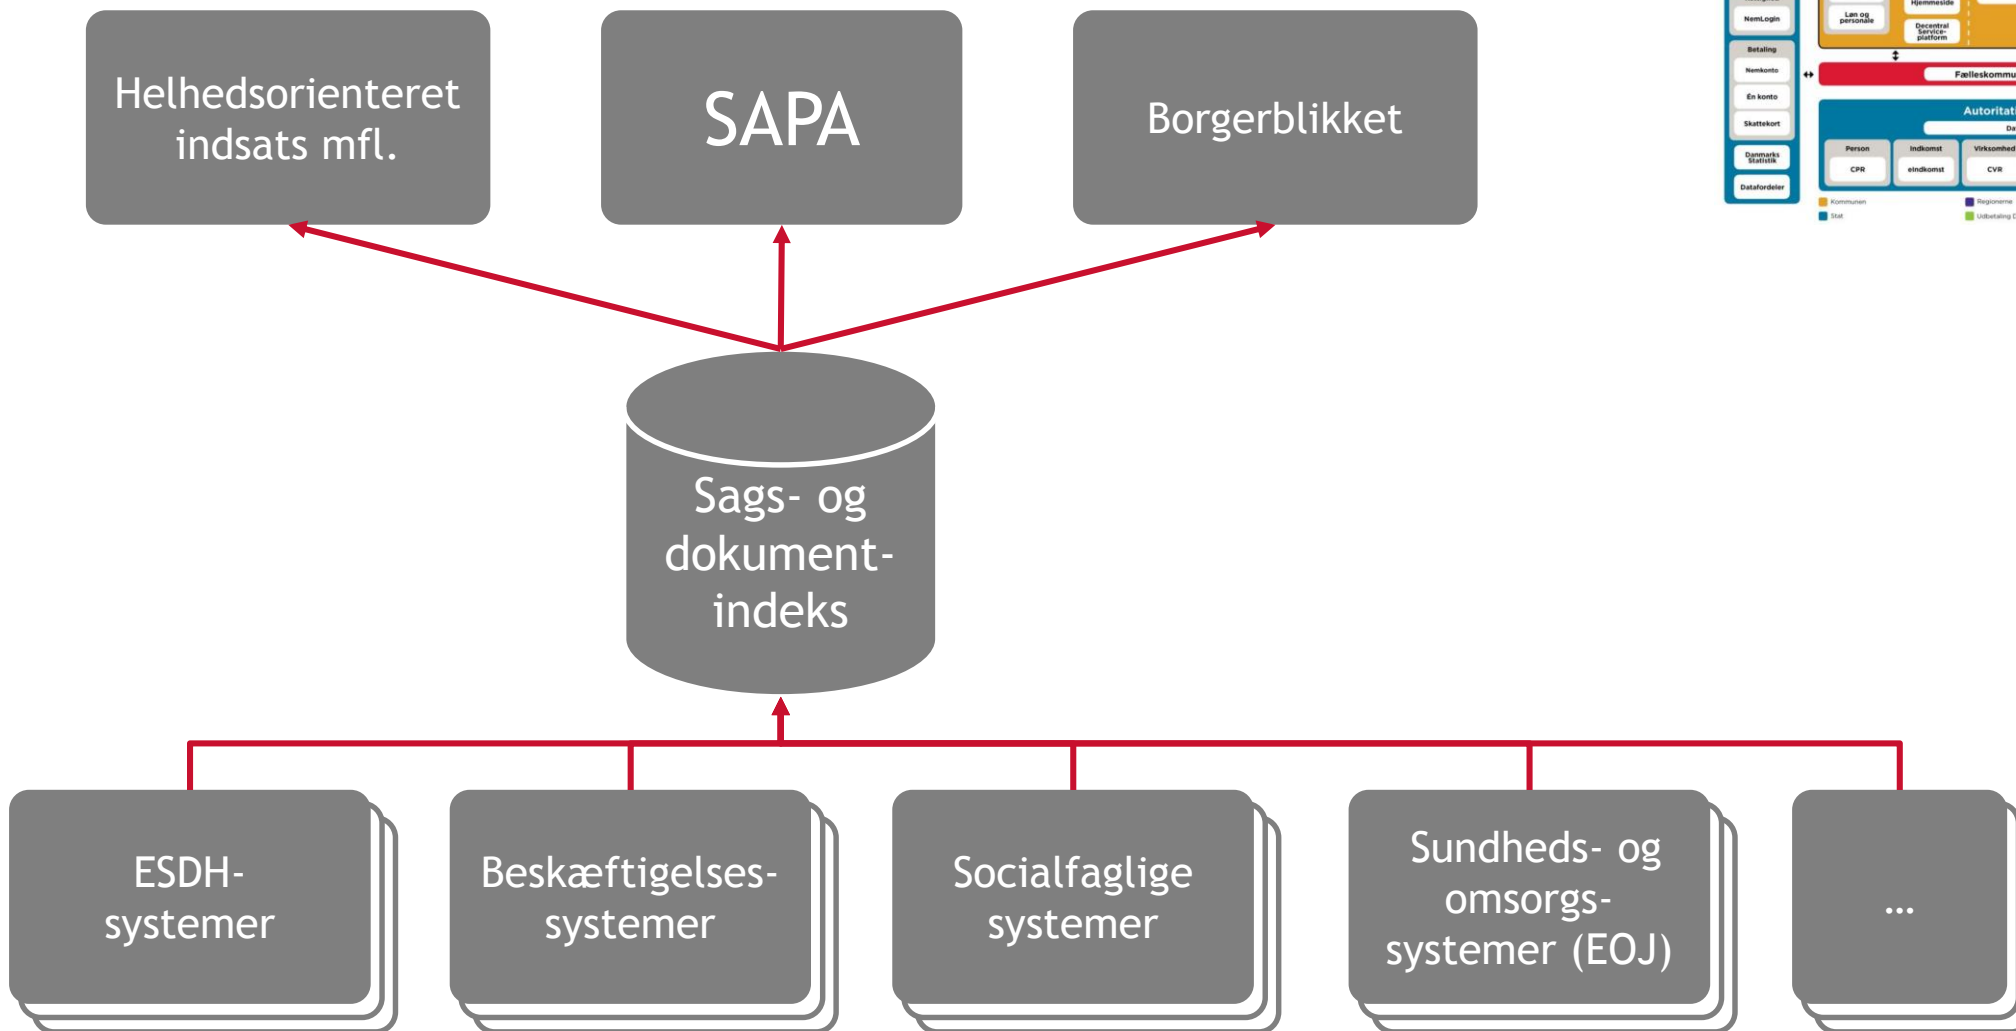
Helhedsorienteret indsats mfl.

SAPA

Borgerblikket

NemLogin
Løn og personale
Hjemmeside
Decentral Service-platform
Betaling
Nemkonto
Fælleskommu
En konto
Autoritat
Da
Skattekort
Person
Indkomst
Virksomhed
Danmarks Statistik
CPR
eIndkomst
CVR
Datafordeler
Kommunen
Regionerne
Stat
Udbetaling D

Sags- og dokument-indeks

ESDH-systemer

Beskæftigelses-systemer

Socialfaglige systemer

Sundheds- og omsorgs-systemer (EOJ)

...